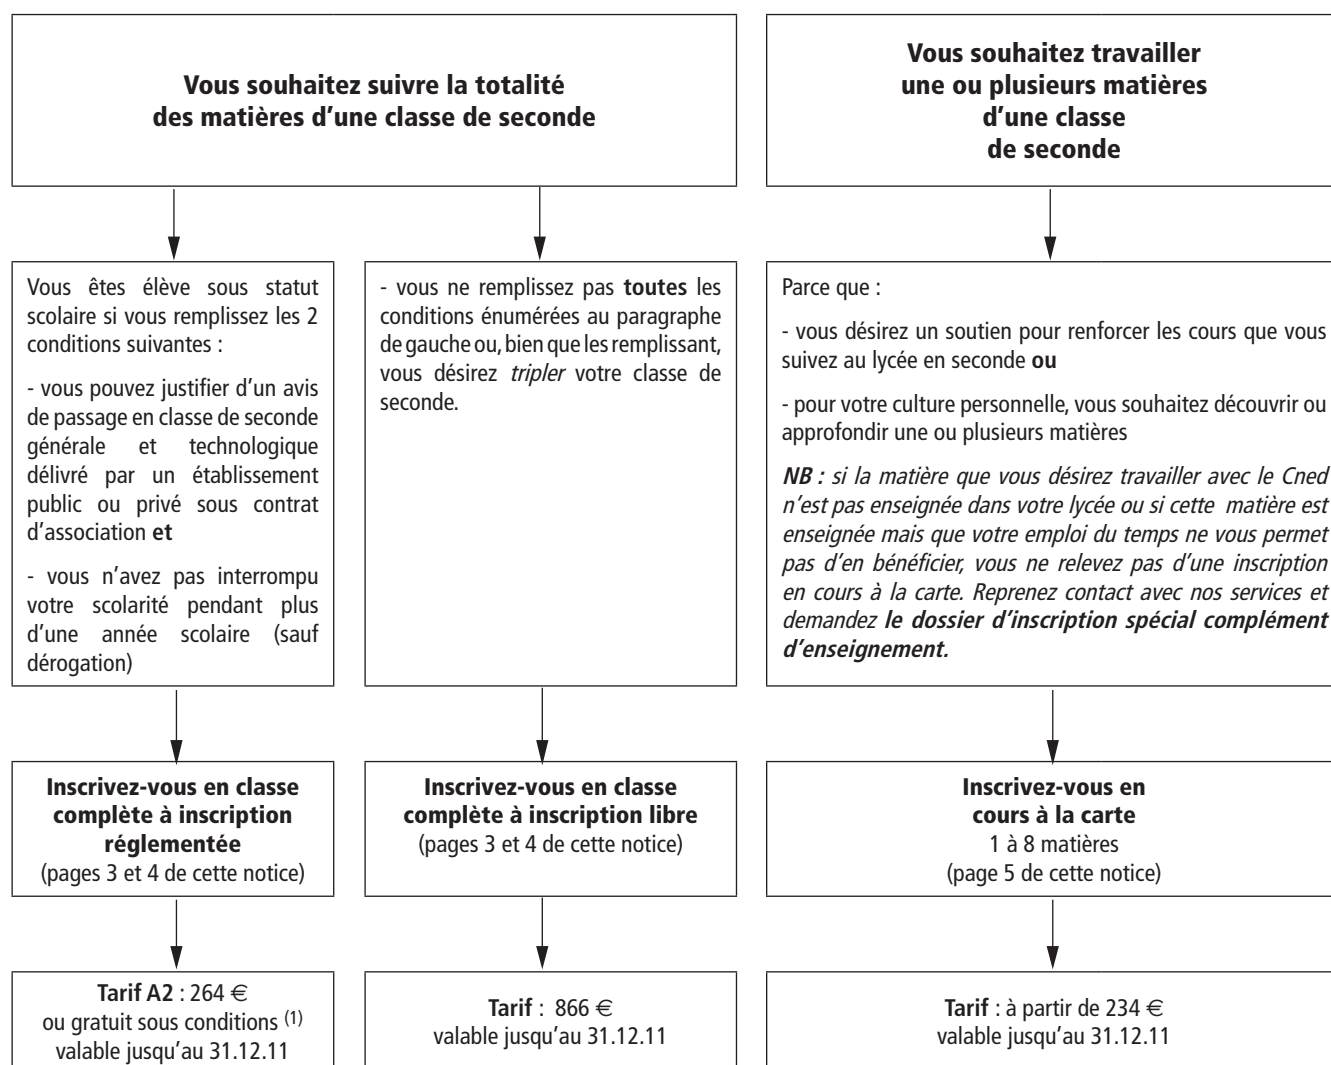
Vous souhaitez suivre la totalité des matières d'une classe de seconde

Vous souhaitez travailler une ou plusieurs matières d'une classe de seconde

Vous êtes élève sous statut scolaire si vous remplissez les 2 conditions suivantes :

- vous pouvez justifier d'un avis de passage en classe de seconde générale et technologique délivré par un établissement public ou privé sous contrat d'association **et**

- vous n'avez pas interrompu votre scolarité pendant plus d'une année scolaire (sauf dérogation)

- vous ne remplissez pas **toutes** les conditions énumérées au paragraphe de gauche ou, bien que les remplissant, vous désirez *tripler* votre classe de seconde.

Parce que :

- vous désirez un soutien pour renforcer les cours que vous suivez au lycée en seconde **ou**

- pour votre culture personnelle, vous souhaitez découvrir ou approfondir une ou plusieurs matières

***NB :*** *si la matière que vous désirez travailler avec le Cned n'est pas enseignée dans votre lycée ou si cette matière est enseignée mais que votre emploi du temps ne vous permet pas d'en bénéficier, vous ne relevez pas d'une inscription en cours à la carte. Reprenez contact avec nos services et demandez* ***le dossier d'inscription spécial complément d'enseignement.***

**Inscrivez-vous en classe complète à inscription réglementée**
(pages 3 et 4 de cette notice)

**Inscrivez-vous en classe complète à inscription libre**
(pages 3 et 4 de cette notice)

**Inscrivez-vous en cours à la carte**
1 à 8 matières
(page 5 de cette notice)

**Tarif A2** : 264 €
ou gratuit sous conditions $^{(1)}$
valable jusqu'au 31.12.11

**Tarif** : 866 €
valable jusqu'au 31.12.11

**Tarif** : à partir de 234 €
valable jusqu'au 31.12.11